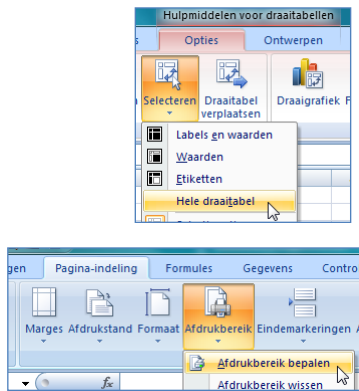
Hulpmiddelen voor draaitabellen
Opties
Ontwerpen
Selecteren
Draaitabel verplaatsen
Draaigrafiek
Labels en waarden
Waarden
Etiketten
Hele draaitabel

gen
Pagina-indeling
Formules
Gegevens
Contro
Marges
Afdrukstand
Formaat
Afdrukbereik
Eindemarkeringen
Afdrukbereik bepalen
Afdrukbereik wissen
$f_x$